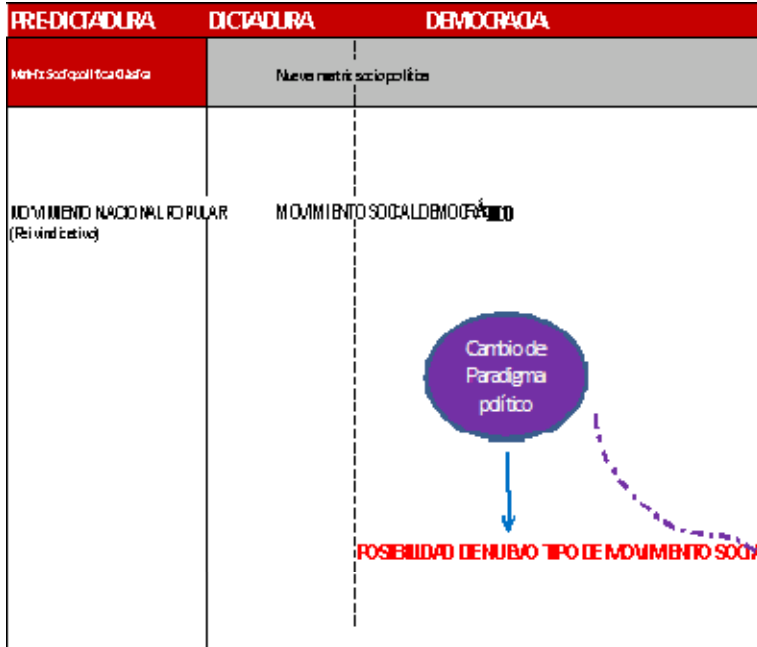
PRE-DICTADURA DICTADURA DEMOCRACIA

Matriz Sociopolítica Clásica

Nueva matriz socio política

MOVIMIENTO NACIONAL POPULAR (Reivindicativo)

MOVIMIENTO SOCIALDEMOCRÁTICO

Cambio de Paradigma político

POSIBILIDAD DE NUEVO TIPO DE MOVIMIENTO SOCI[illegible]